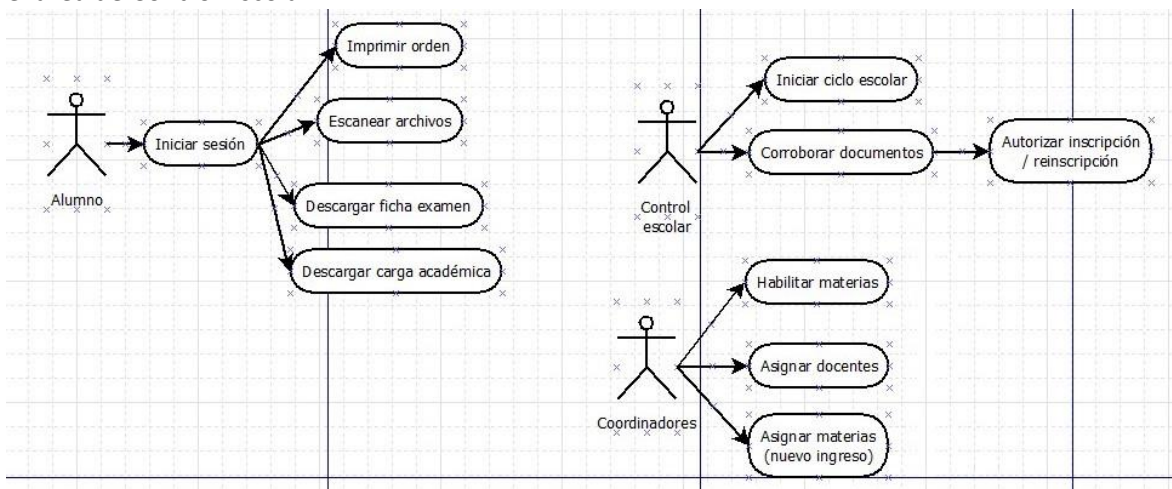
Alumno

Iniciar sesión

Imprimir orden

Escanear archivos

Descargar ficha examen

Descargar carga académica

Control escolar

Iniciar ciclo escolar

Corroborar documentos

Autorizar inscripción / reinscripción

Coordinadores

Habilitar materias

Asignar docentes

Asignar materias (nuevo ingreso)